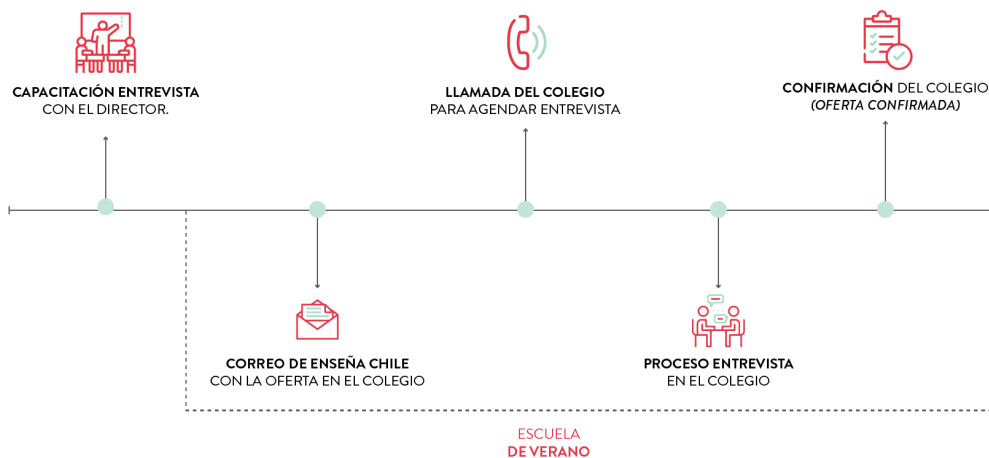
CAPACITACIÓN ENTREVISTA
CON EL DIRECTOR.

LLAMADA DEL COLEGIO
PARA AGENDAR ENTREVISTA

CONFIRMACIÓN DEL COLEGIO
(OFERTA CONFIRMADA)

CORREO DE ENSEÑA CHILE
CON LA OFERTA EN EL COLEGIO

PROCESO ENTREVISTA
EN EL COLEGIO

ESCUELA
DE VERANO